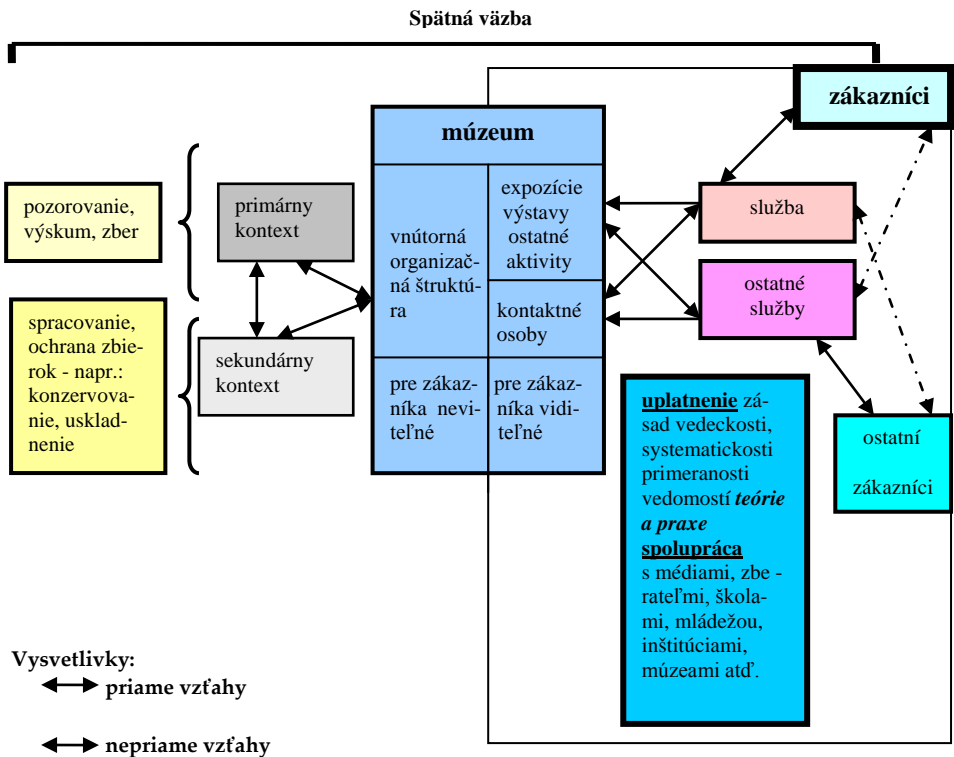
Spätná väzba

zákazníci

múzeum

pozorovanie, výskum, zber

primárny kontext

vnútorná organizačná štruktúra

expozície výstavy ostatné aktivity

kontaktné osoby

služba

ostatné služby

spracovanie, ochrana zbierok - napr.: konzervovanie, uskladnenie

sekundárny kontext

pre zákazníka neviteľné

pre zákazníka viditeľné

uplatnenie zásad vedeckosti, systematickosti primeranosti vedomostí teórie a praxe spolupráca s médiami, zbe - rateľmi, školami, mládežou, inštitúciami, múzeami atď.

ostatní zákazníci

Vysvetlivky:
priame vzťahy
nepriame vzťahy